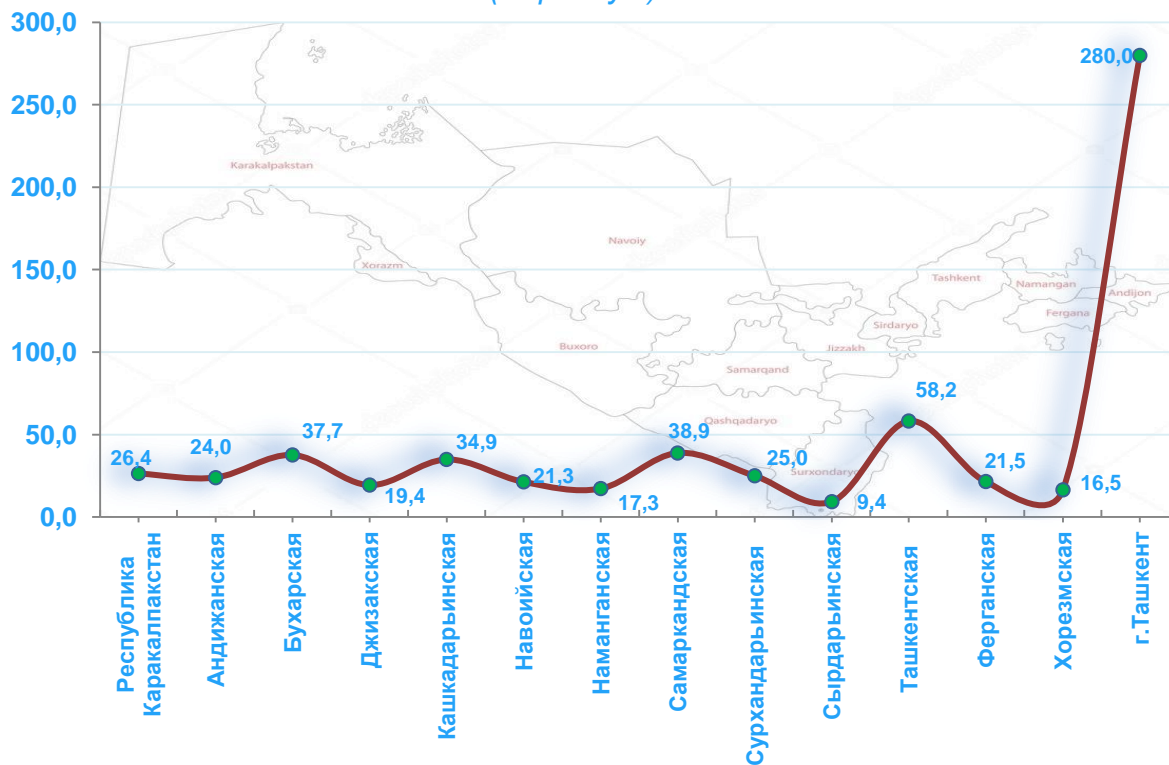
300,0
250,0
200,0
150,0
100,0
50,0
0,0

26,4
24,0
37,7
19,4
34,9
21,3
17,3
38,9
25,0
9,4
58,2
21,5
16,5
280,0

Karakalpakstan
Navoiy
Xorazm
Tashkent
Namangan
Andijon
Fergana
Sirdaryo
Buxoro
Jizzakh
Samarqand
Qashqadaryo
Surxondaryo

Республика Каракалпакстан
Андижанская
Бухарская
Джизакская
Кашкадарьинская
Навоийская
Наманганская
Самаркандская
Сурхандарьинская
Сырдарьинская
Ташкентская
Ферганская
Хорезмская
г.Ташкент